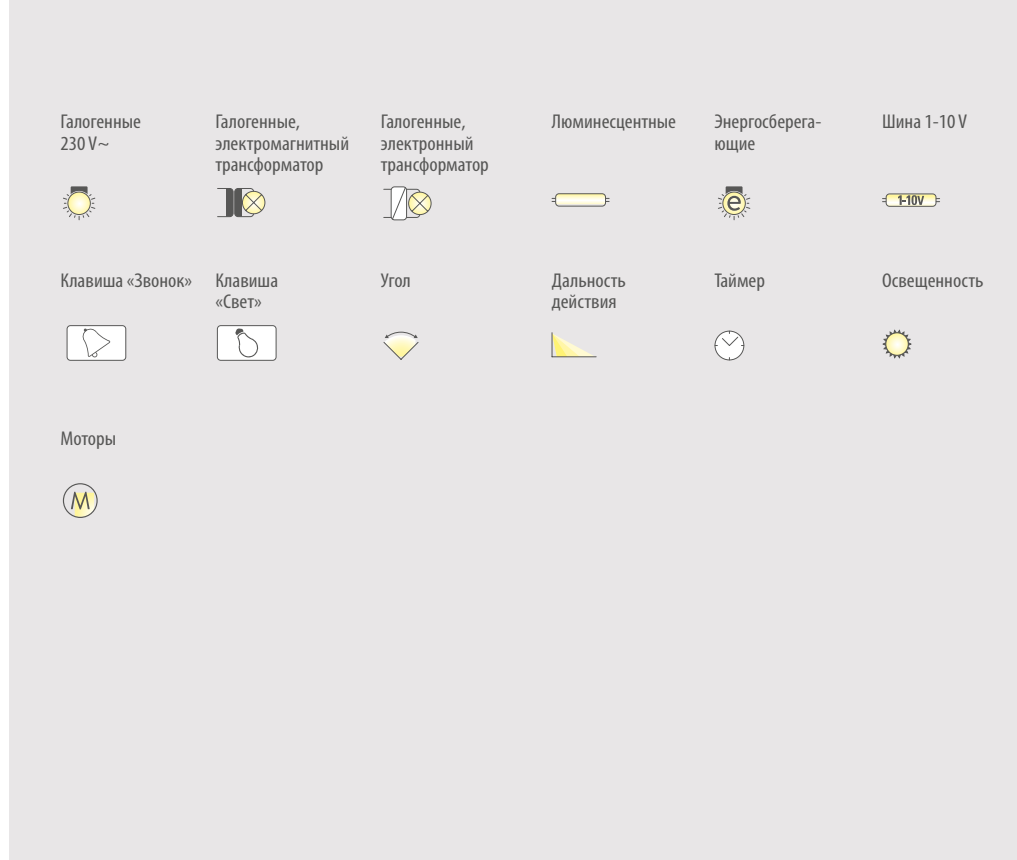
Галогенные 230 V~

Галогенные, электромагнитный трансформатор

Галогенные, электронный трансформатор

Люминесцентные

Энергосберегающие

Шина 1-10 V

1-10V

Клавиша «Звонок»

Клавиша «Свет»

Угол

Дальность действия

Таймер

Освещенность

Моторы

M